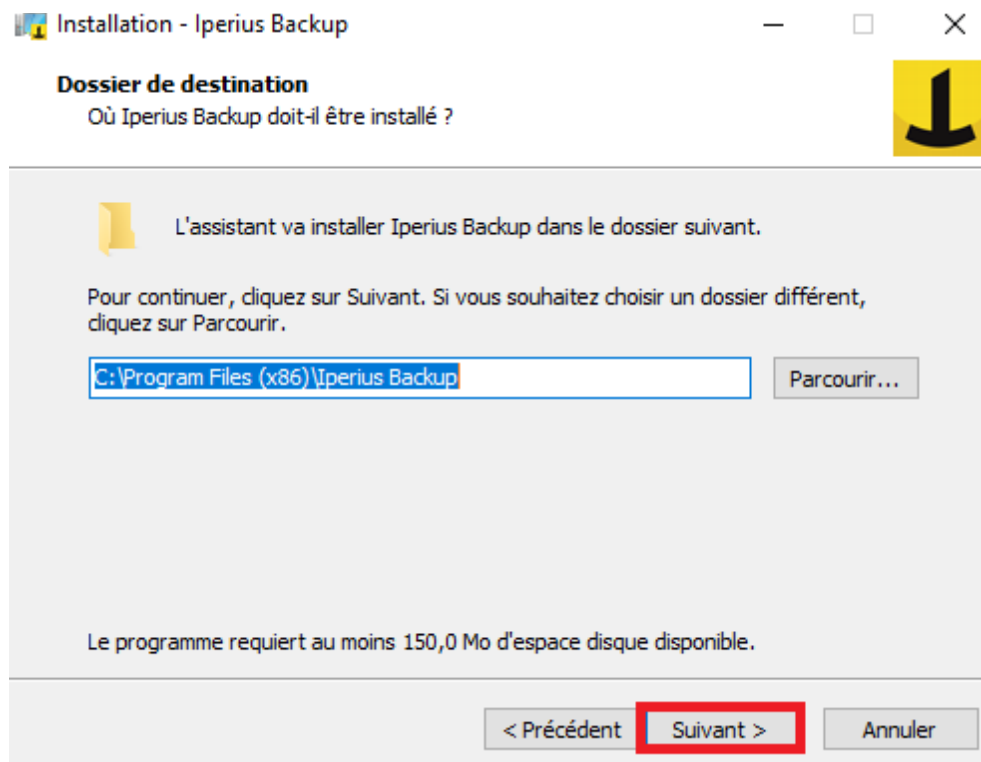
Installation - Iperius Backup

Dossier de destination
Où Iperius Backup doit-il être installé ?

L'assistant va installer Iperius Backup dans le dossier suivant.

Pour continuer, cliquez sur Suivant. Si vous souhaitez choisir un dossier différent, cliquez sur Parcourir.

C:\Program Files (x86)\Iperius Backup

Parcourir...

Le programme requiert au moins 150,0 Mo d'espace disque disponible.

< Précédent
Suivant >
Annuler